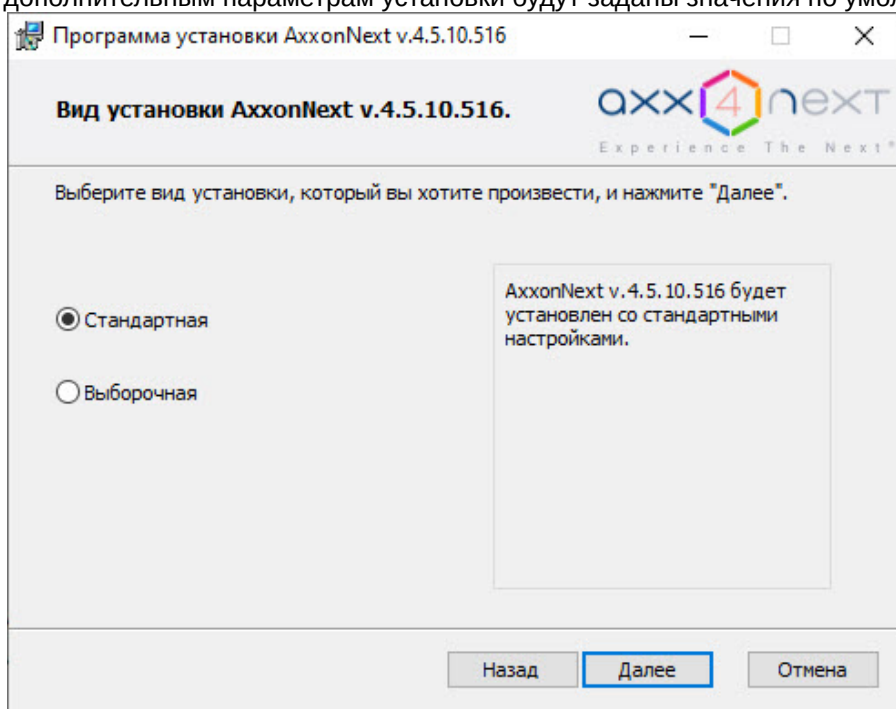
дополнительным параметрам установки будут заданы значения по умол

Программа установки AxxonNext v.4.5.10.516

Вид установки AxxonNext v.4.5.10.516.

axx 4 next
Experience The Next

Выберите вид установки, который вы хотите произвести, и нажмите "Далее".

Стандартная

Выборочная

AxxonNext v.4.5.10.516 будет установлен со стандартными настройками.

Назад Далее Отмена